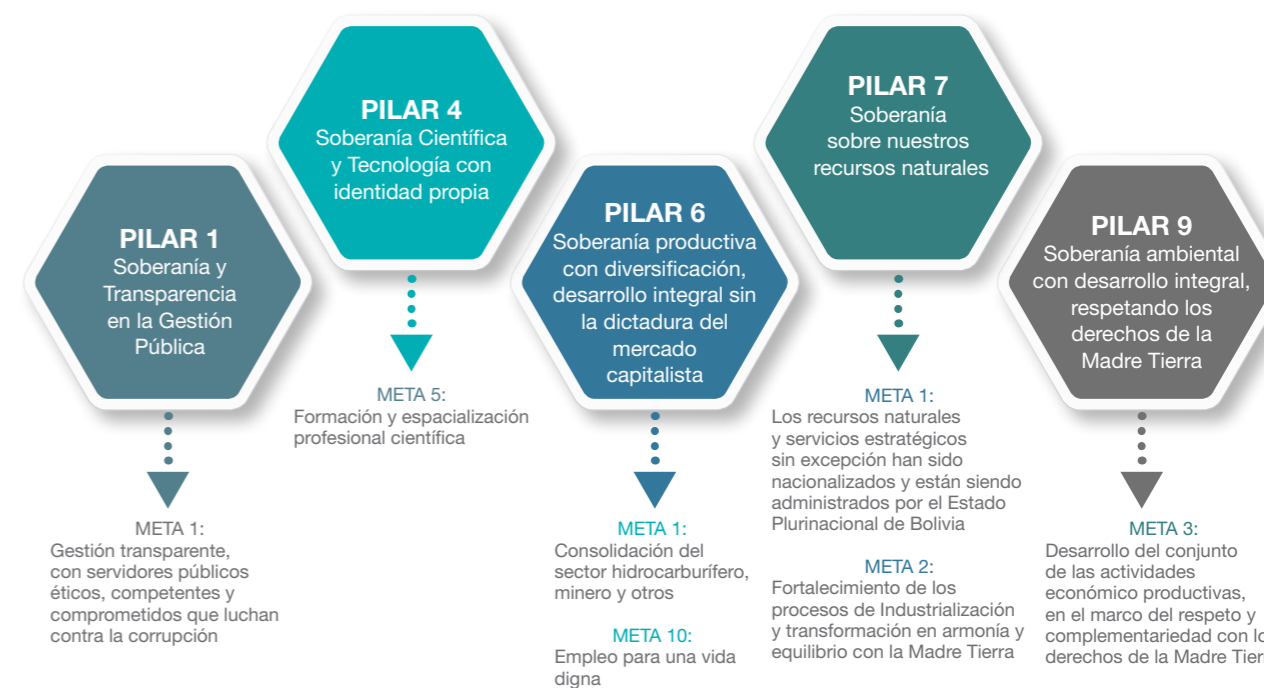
PILAR 1
Soberanía y Transparencia en la Gestión Pública

META 1:
Gestión transparente, con servidores públicos éticos, competentes y comprometidos que luchan contra la corrupción

PILAR 4
Soberanía Científica y Tecnología con identidad propia

META 5:
Formación y espacialización profesional científica

PILAR 6
Soberanía productiva con diversificación, desarrollo integral sin la dictadura del mercado capitalista

META 1:
Consolidación del sector hidrocarburífero, minero y otros

META 10:
Empleo para una vida digna

PILAR 7
Soberanía sobre nuestros recursos naturales

META 1:
Los recursos naturales y servicios estratégicos sin excepción han sido nacionalizados y están siendo administrados por el Estado Plurinacional de Bolivia

META 2:
Fortalecimiento de los procesos de Industrialización y transformación en armonía y equilibrio con la Madre Tierra

PILAR 9
Soberanía ambiental con desarrollo integral, respetando los derechos de la Madre Tierra

META 3:
Desarrollo del conjunto de las actividades económico productivas, en el marco del respeto y complementariedad con lo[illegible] derechos de la Madre Tier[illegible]